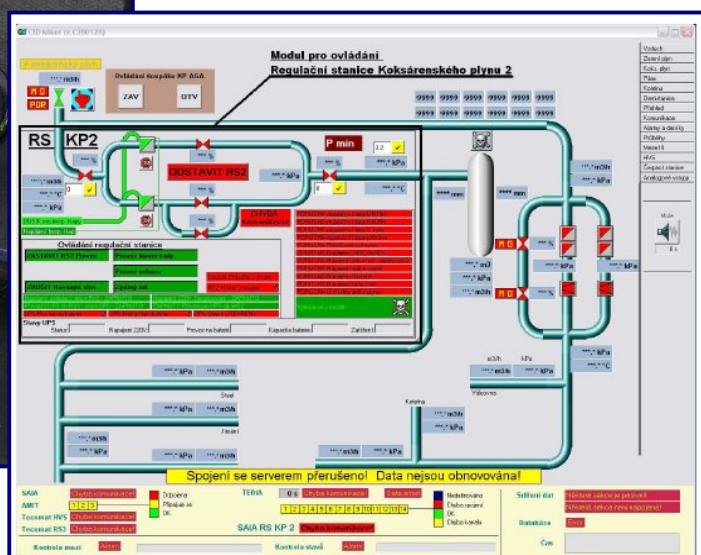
Modul pro ovládání
Regulační stanice Koksárenského plynu 2

Ovládání šoupátka KP AGA
ZAV
OTV

RS KP2
P min
ODSTAVIT RS2
CHYBA
Ovládání regulační stanice
Provoz sdruž.
Stav UPS
Status
Napájení 230V
Provoz na baterii
Kapacita baterie
Zatížení

9999 9999 9999 9999 9999
9999 9999 9999 9999 9999

Vrchol
Zemní plyn
Koks. plyn
Pára
Kotelna
Distribuce
Přehled
Komunikace
Alarmy a dialogy
Průběhy
Mezní H
HVS
Čerpací stanice
Analogové vstupy

Stará
Jižní
Kotelna
Vápenka

Spojení se serverem přerušeno! Data nejsou obnovována!

SAIA
AMIT
Tecomat HVS
Tecomat RS3
Chyba komunikace
TEDIA
Chyba komunikace
SAIA RS KP 2
Chyba komunikace
1 2 3 4 5 6 7 8 9 10 11 12 13 14
Nedefinováno
Chyba spojení
OK
Chyba kanálu
Stáří dat
Databáze
Čas
Kontrola mezí
Alarm
Kontrola stavů
Alarm